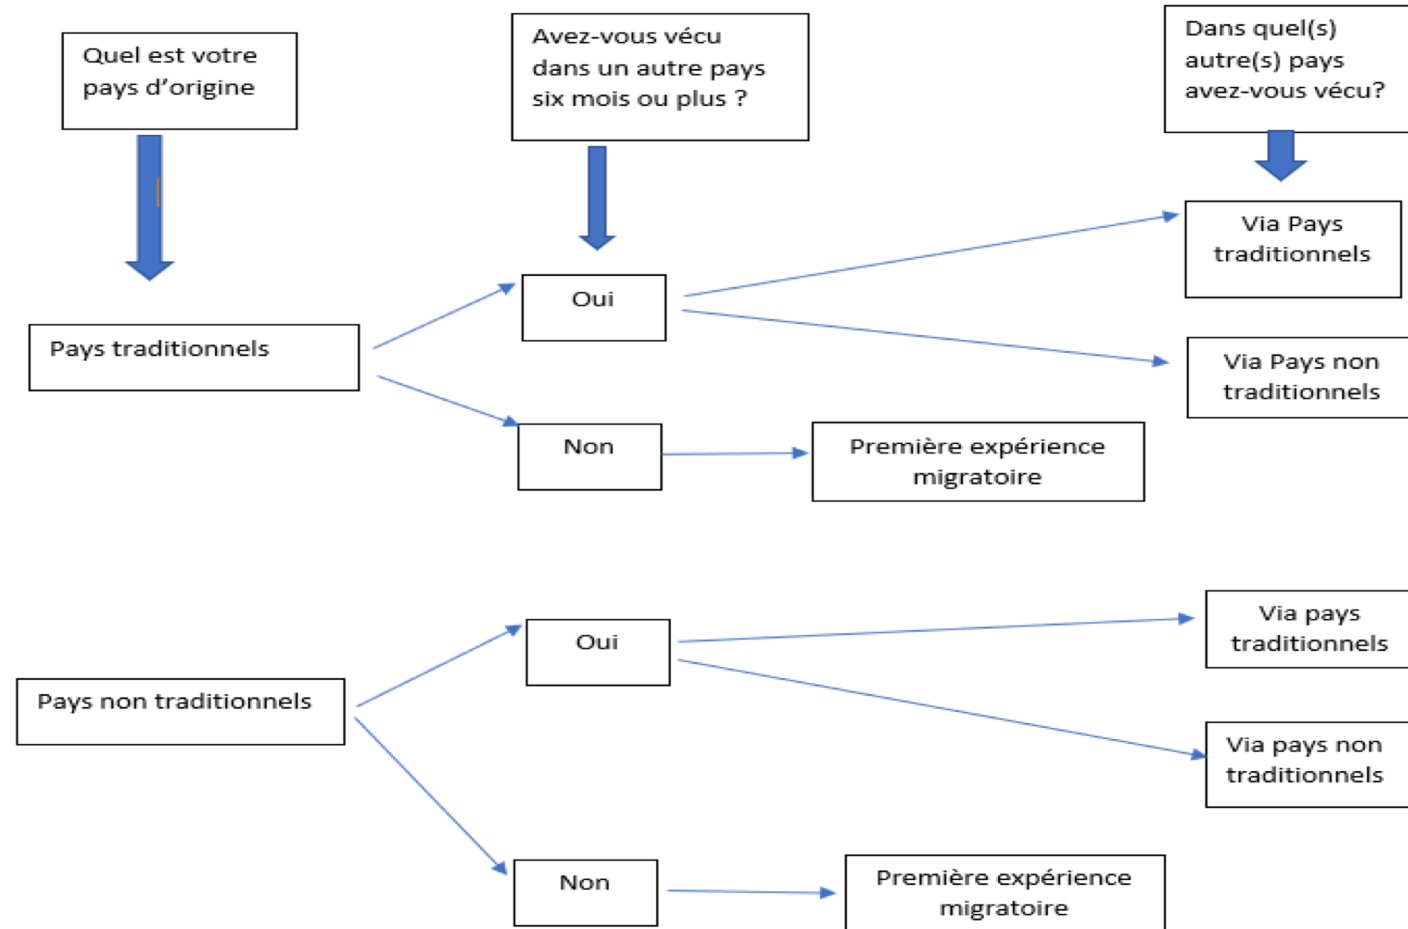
Quel est votre pays d'origine

Avez-vous vécu dans un autre pays six mois ou plus ?

Dans quel(s) autre(s) pays avez-vous vécu?

Pays traditionnels

Oui

Via Pays traditionnels

Via Pays non traditionnels

Non

Première expérience migratoire

Pays non traditionnels

Oui

Via pays traditionnels

Via pays non traditionnels

Non

Première expérience migratoire